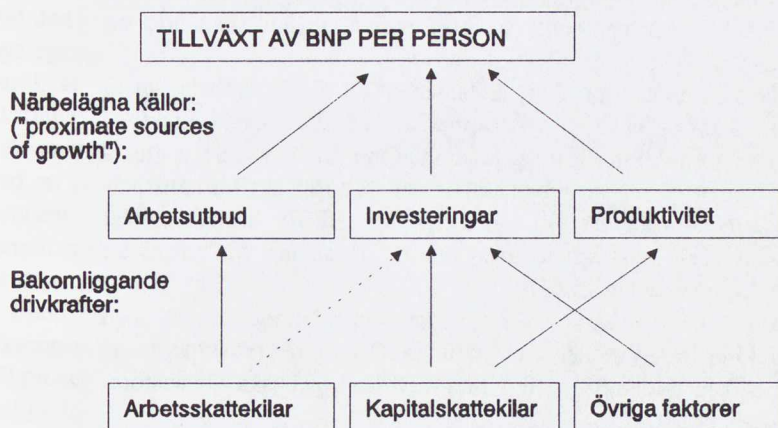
TILLVÄXT AV BNP PER PERSON

Närbelägna källor: ("proximate sources of growth"):

Arbetsutbud

Investeringar

Produktivitet

Bakomliggande drivkrafter:

Arbetsskattekilar

Kapitalskattekilar

Övriga faktorer